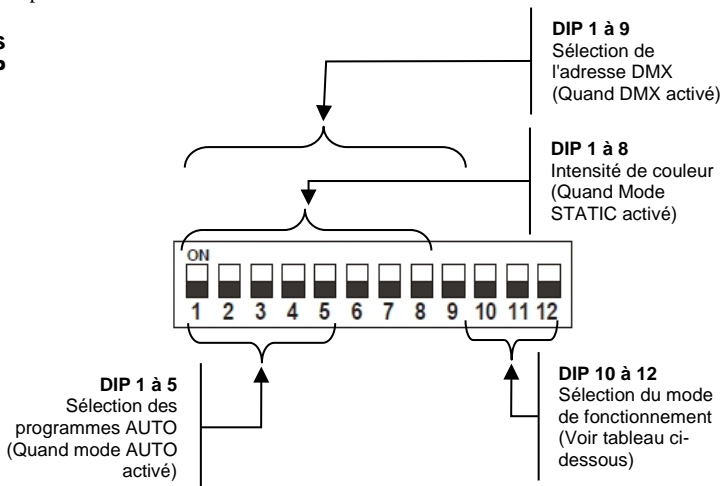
s
p

DIP 1 à 9
Sélection de l'adresse DMX (Quand DMX activé)

DIP 1 à 8
Intensité de couleur (Quand Mode STATIC activé)

ON
1 2 3 4 5 6 7 8 9 10 11 12

DIP 1 à 5
Sélection des programmes AUTO (Quand mode AUTO activé)

DIP 10 à 12
Sélection du mode de fonctionnement (Voir tableau ci-dessous)